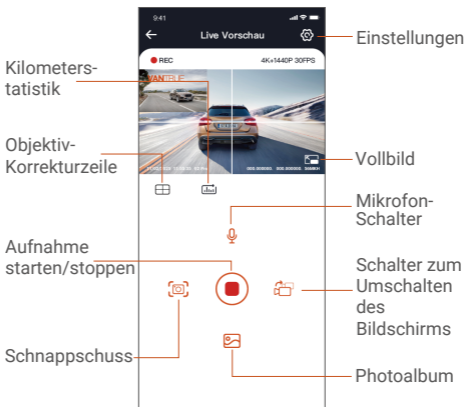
9:41

Live Vorschau

Einstellungen

Kilometerstatistik

REC

4K+1440P 30FPS

Objektiv-Korrekturzeile

Vollbild

Mikrofon-Schalter

Aufnahme starten/stoppen

Schalter zum Umschalten des Bildschirms

Schnappschuss

Photoalbum